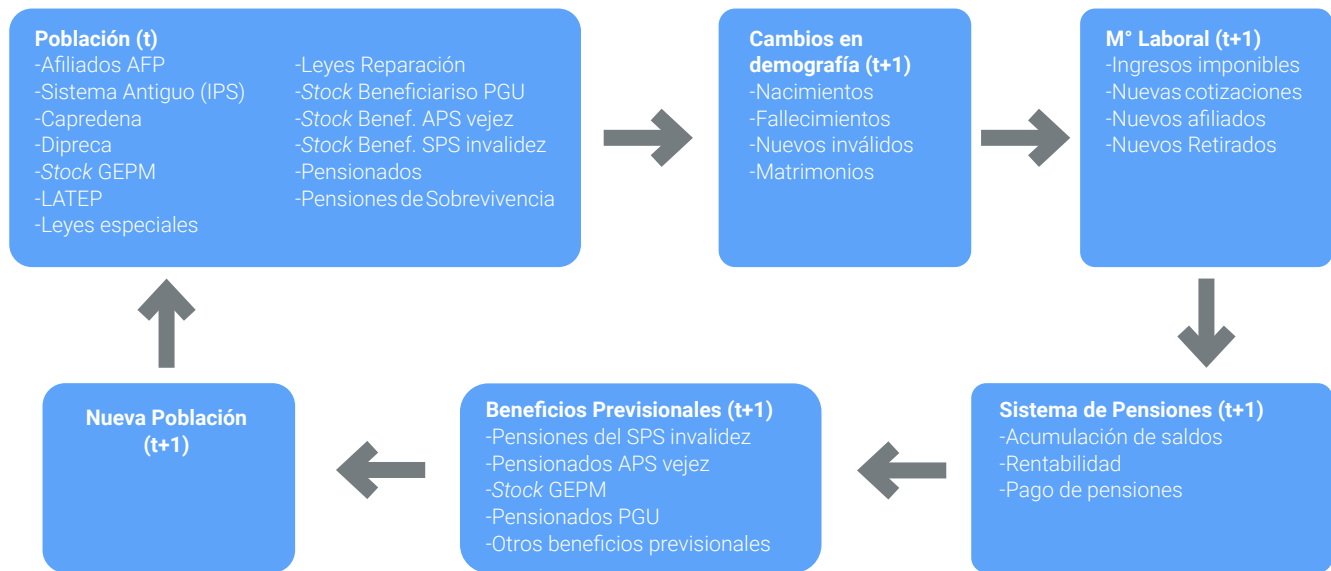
Población (t)
-Afiliados AFP
-Sistema Antiguo (IPS)
-Capredena
-Dipreca
-Stock GEPM
-LATEP
-Leyes especiales

-Leyes Reparación
-Stock Beneficiariso PGU
-Stock Benef. APS vejez
-Stock Benef. SPS invalidez
-Pensionados
-Pensiones de Sobrevivencia

Cambios en demografía (t+1)
-Nacimientos
-Fallecimientos
-Nuevos inválidos
-Matrimonios

M° Laboral (t+1)
-Ingresos imponibles
-Nuevas cotizaciones
-Nuevos afiliados
-Nuevos Retirados

Sistema de Pensiones (t+1)
-Acumulación de saldos
-Rentabilidad
-Pago de pensiones

Beneficios Previsionales (t+1)
-Pensiones del SPS invalidez
-Pensionados APS vejez
-Stock GEPM
-Pensionados PGU
-Otros beneficios previsionales

Nueva Población (t+1)